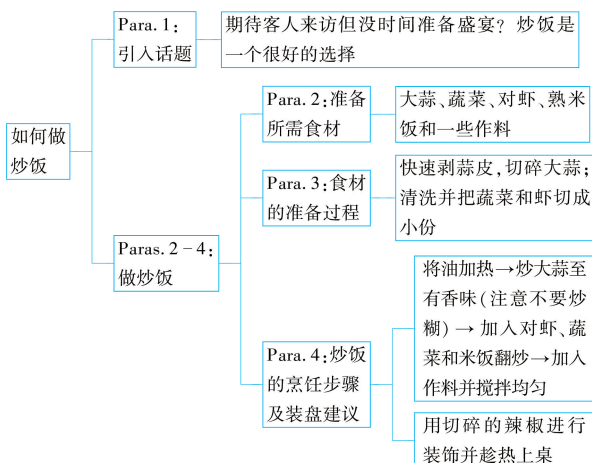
如何做炒饭

Para. 1：引入话题

期待客人来访但没时间准备盛宴？炒饭是一个很好的选择

Paras. 2－4：做炒饭

Para. 2：准备所需食材

大蒜、蔬菜、对虾、熟米饭和一些作料

Para. 3：食材的准备过程

快速剥蒜皮，切碎大蒜；清洗并把蔬菜和虾切成小份

Para. 4：炒饭的烹饪步骤及装盘建议

将油加热→炒大蒜至有香味（注意不要炒糊）→加入对虾、蔬菜和米饭翻炒→加入作料并搅拌均匀

用切碎的辣椒进行装饰并趁热上桌